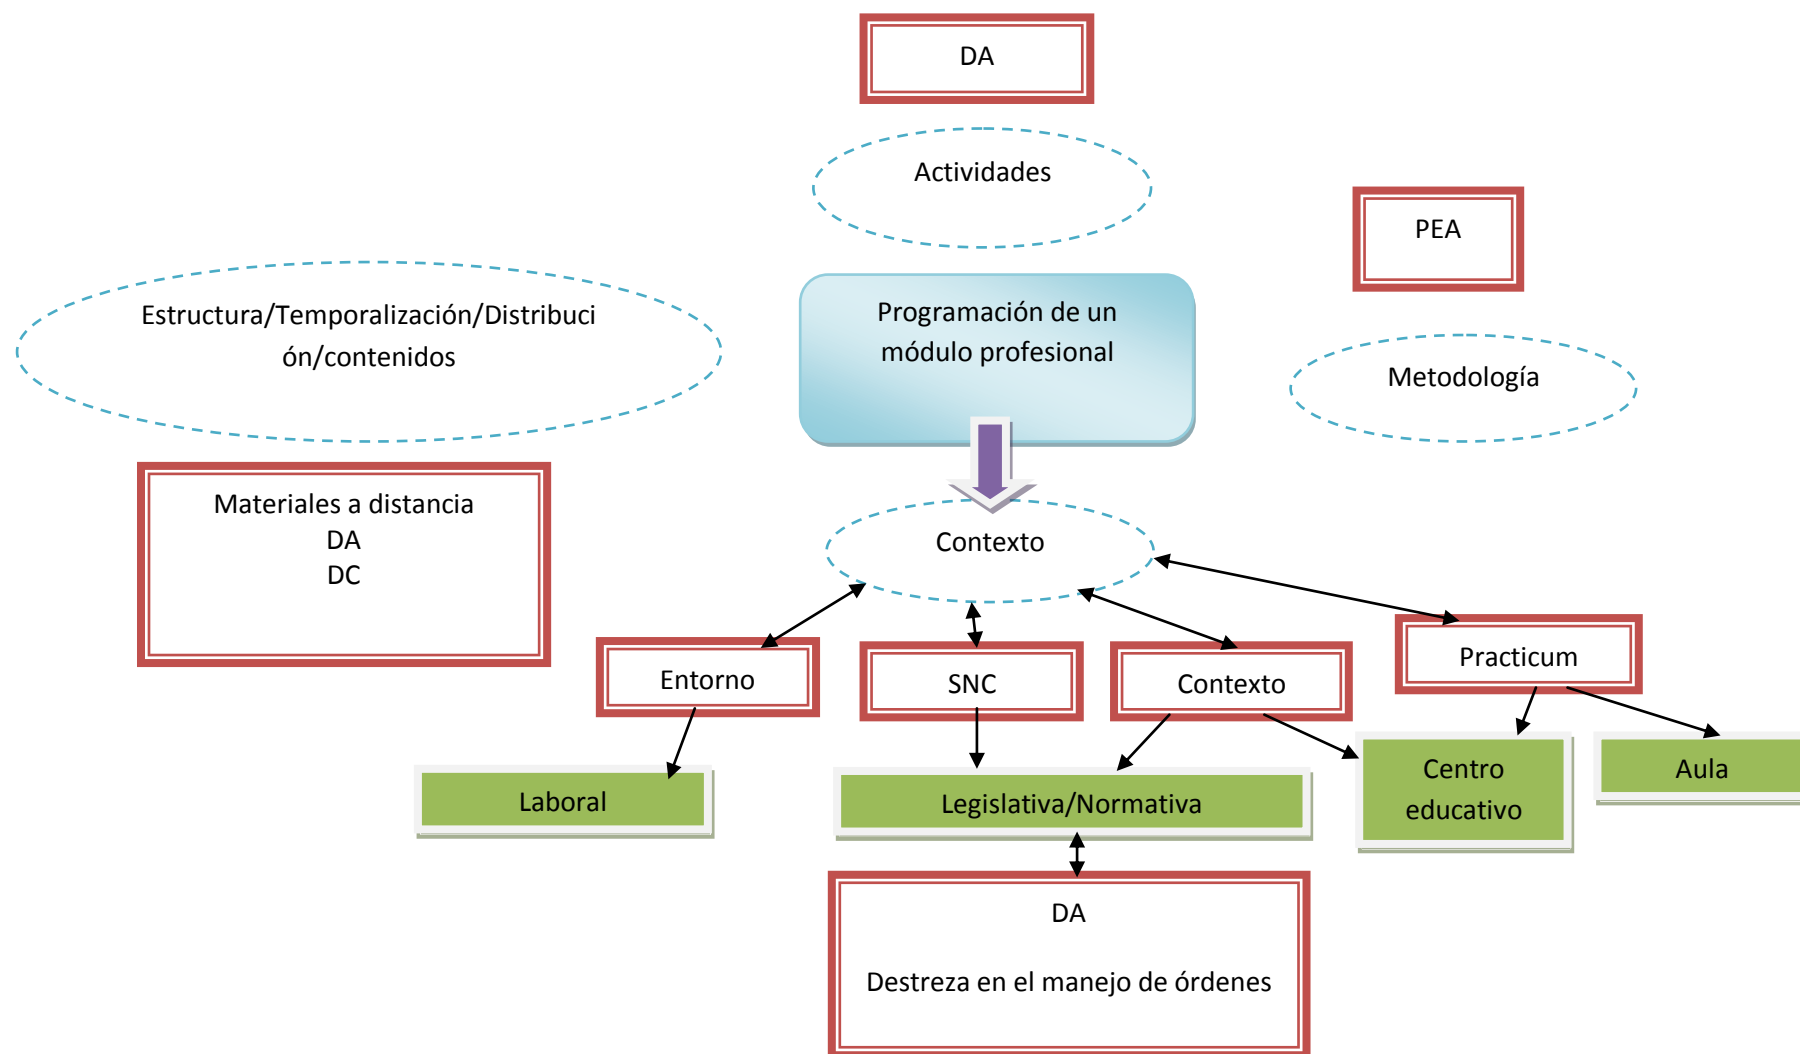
DA

Actividades

PEA

Estructura/Temporalización/Distribución/contenidos

Programación de un módulo profesional

Metodología

Materiales a distancia
DA
DC

Contexto

Entorno

SNC

Contexto

Practicum

Laboral

Legislativa/Normativa

Centro educativo

Aula

DA

Destreza en el manejo de órdenes